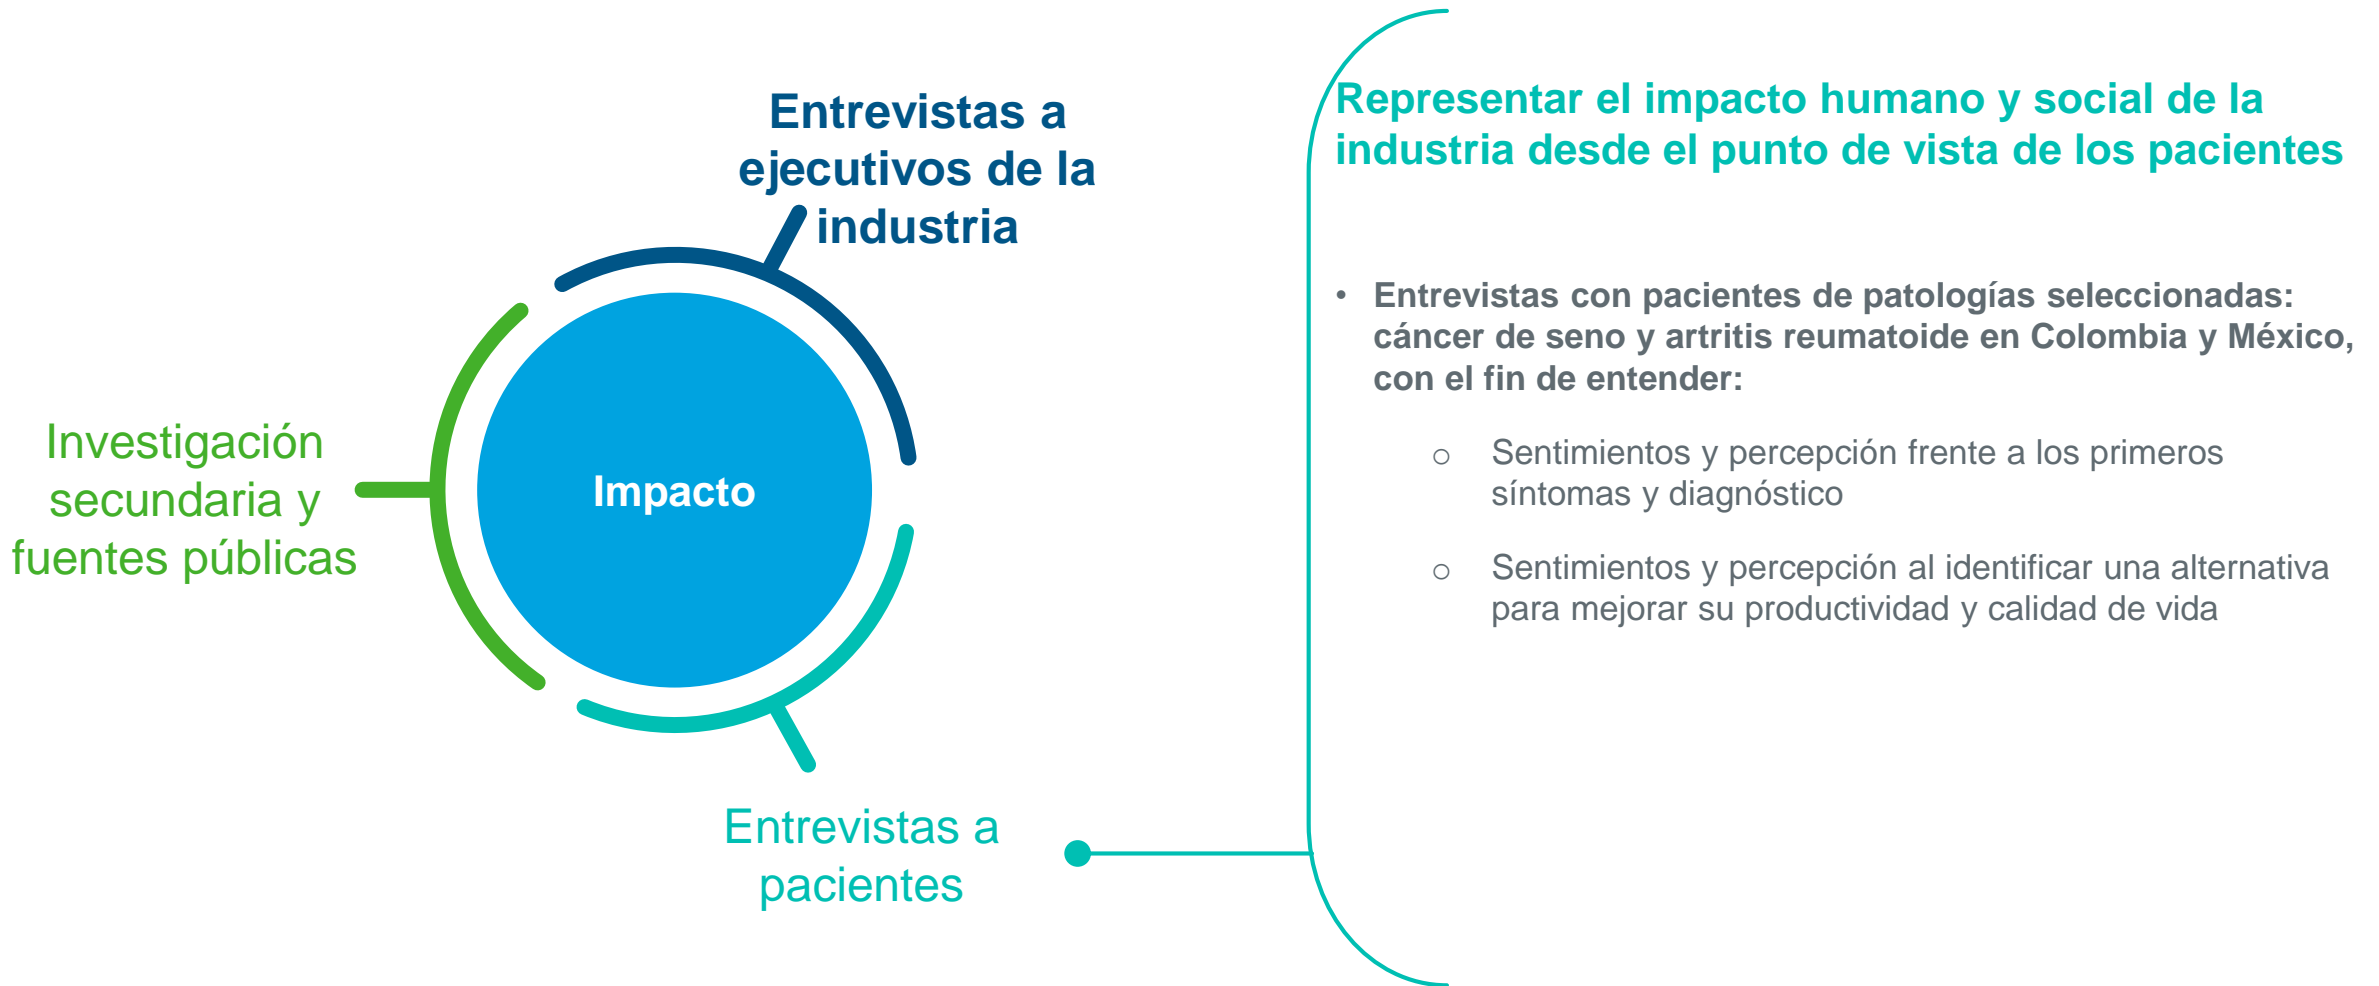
Entrevistas a ejecutivos de la industria

Investigación secundaria y fuentes públicas

Impacto

Entrevistas a pacientes

Representar el impacto humano y social de la industria desde el punto de vista de los pacientes

• Entrevistas con pacientes de patologías seleccionadas: cáncer de seno y artritis reumatoide en Colombia y México, con el fin de entender:

○ Sentimientos y percepción frente a los primeros síntomas y diagnóstico

○ Sentimientos y percepción al identificar una alternativa para mejorar su productividad y calidad de vida